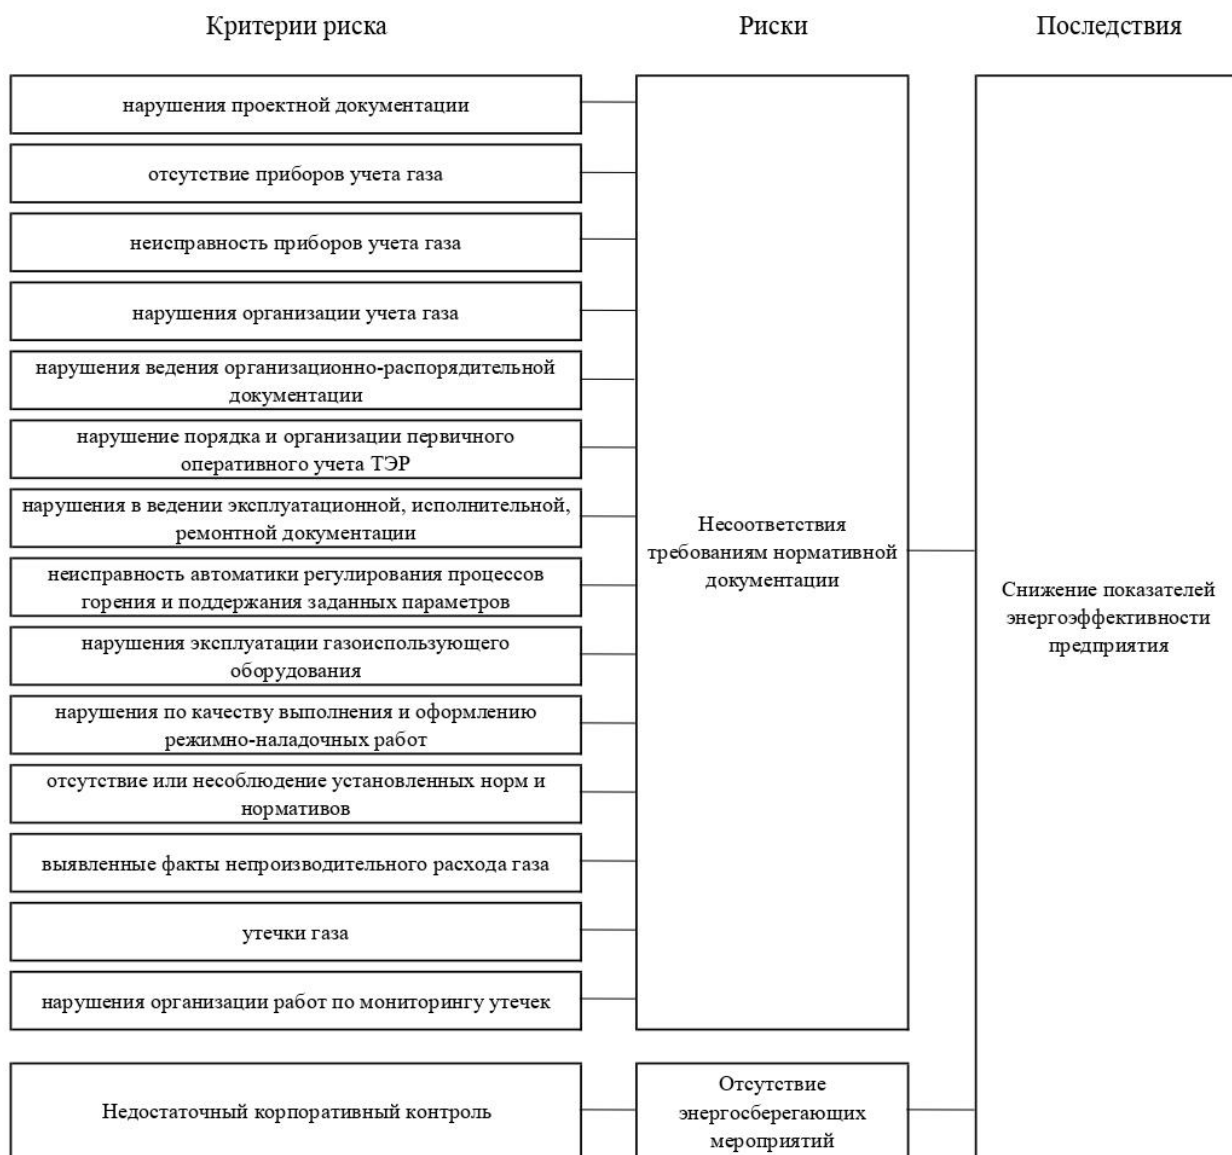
Критерии риска

Риски

Последствия

нарушения проектной документации

отсутствие приборов учета газа

неисправность приборов учета газа

нарушения организации учета газа

нарушения ведения организационно-распорядительной документации

нарушение порядка и организации первичного оперативного учета ТЭР

нарушения в ведении эксплуатационной, исполнительной, ремонтной документации

неисправность автоматики регулирования процессов горения и поддержания заданных параметров

нарушения эксплуатации газоиспользующего оборудования

нарушения по качеству выполнения и оформлению режимно-наладочных работ

отсутствие или несоблюдение установленных норм и нормативов

выявленные факты непроизводительного расхода газа

утечки газа

нарушения организации работ по мониторингу утечек

Несоответствия требованиям нормативной документации

Снижение показателей энергоэффективности предприятия

Недостаточный корпоративный контроль

Отсутствие энергосберегающих мероприятий